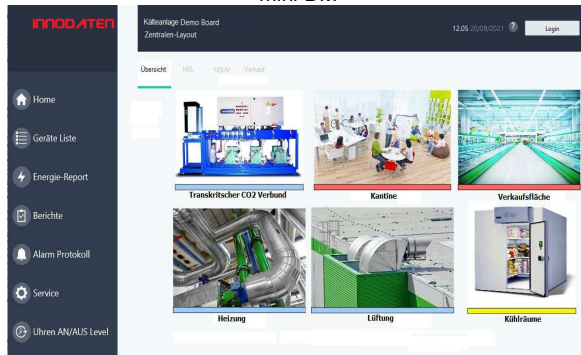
INNODATEN

Kälteanlage Demo Board
Zentralen-Layout

12.05 20/09/2021 ? Login

Übersicht HKL NSHV Verkauf

Home
Geräte Liste
Energie-Report
Berichte
Alarm Protokoll
Service
Uhren AN/AUS Level

Transkritscher CO2 Verbund
Kantine
Verkaufsfläche
Heizung
Lüftung
Kühlräume